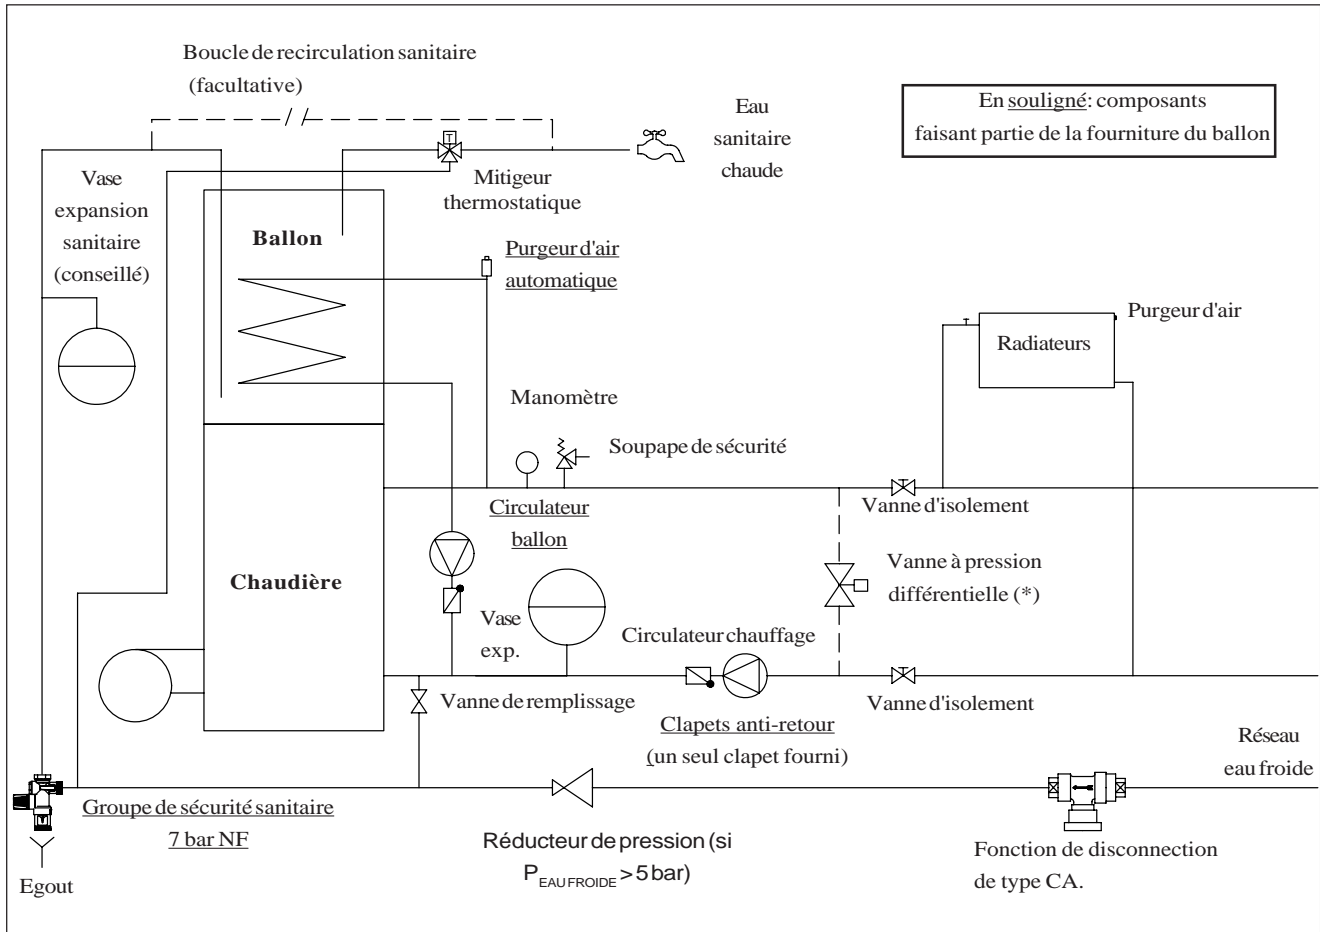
Boucle de recirculation sanitaire (facultative)

Eau sanitaire chaude

En souligné: composants faisant partie de la fourniture du ballon

Vase expansion sanitaire (conseillé)

Mitigeur thermostatique

Ballon

Purgeur d'air automatique

Purgeur d'air

Radiateurs

Manomètre

Soupape de sécurité

Circulateur ballon

Vanne d'isolement

Vanne à pression différentielle (*)

Chaudière

Vase exp.

Circulateur chauffage

Vanne de remplissage

Clapets anti-retour (un seul clapet fourni)

Vanne d'isolement

Réseau eau froide

Groupe de sécurité sanitaire 7 bar NF

Réducteur de pression (si $P_{EAU FROIDE} > 5$ bar)

Fonction de disconnection de type CA.

Egout